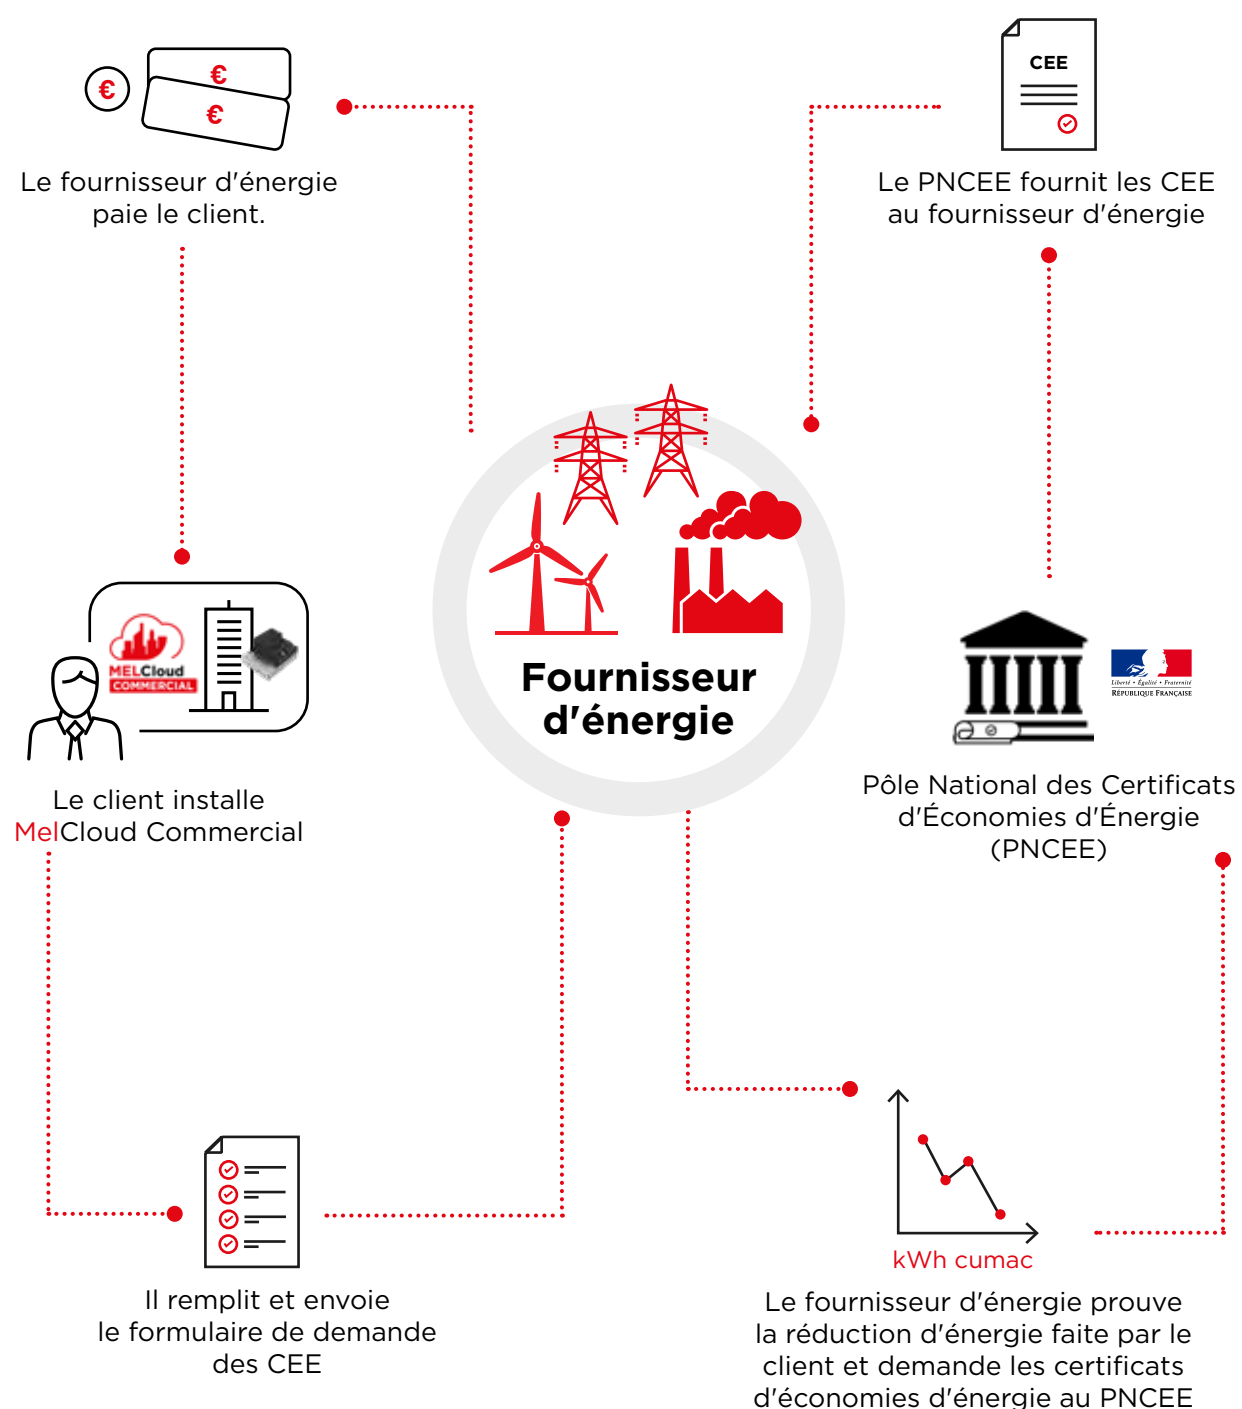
€
€
€

Le fournisseur d'énergie paie le client.

CEE

Le PNCEE fournit les CEE au fournisseur d'énergie

MELCloud
COMMERCIAL

Le client installe MelCloud Commercial

Fournisseur d'énergie

Liberté • Égalité • Fraternité
RÉPUBLIQUE FRANÇAISE

Pôle National des Certificats d'Économies d'Énergie (PNCEE)

Il remplit et envoie le formulaire de demande des CEE

kWh cumac

Le fournisseur d'énergie prouve la réduction d'énergie faite par le client et demande les certificats d'économies d'énergie au PNCEE